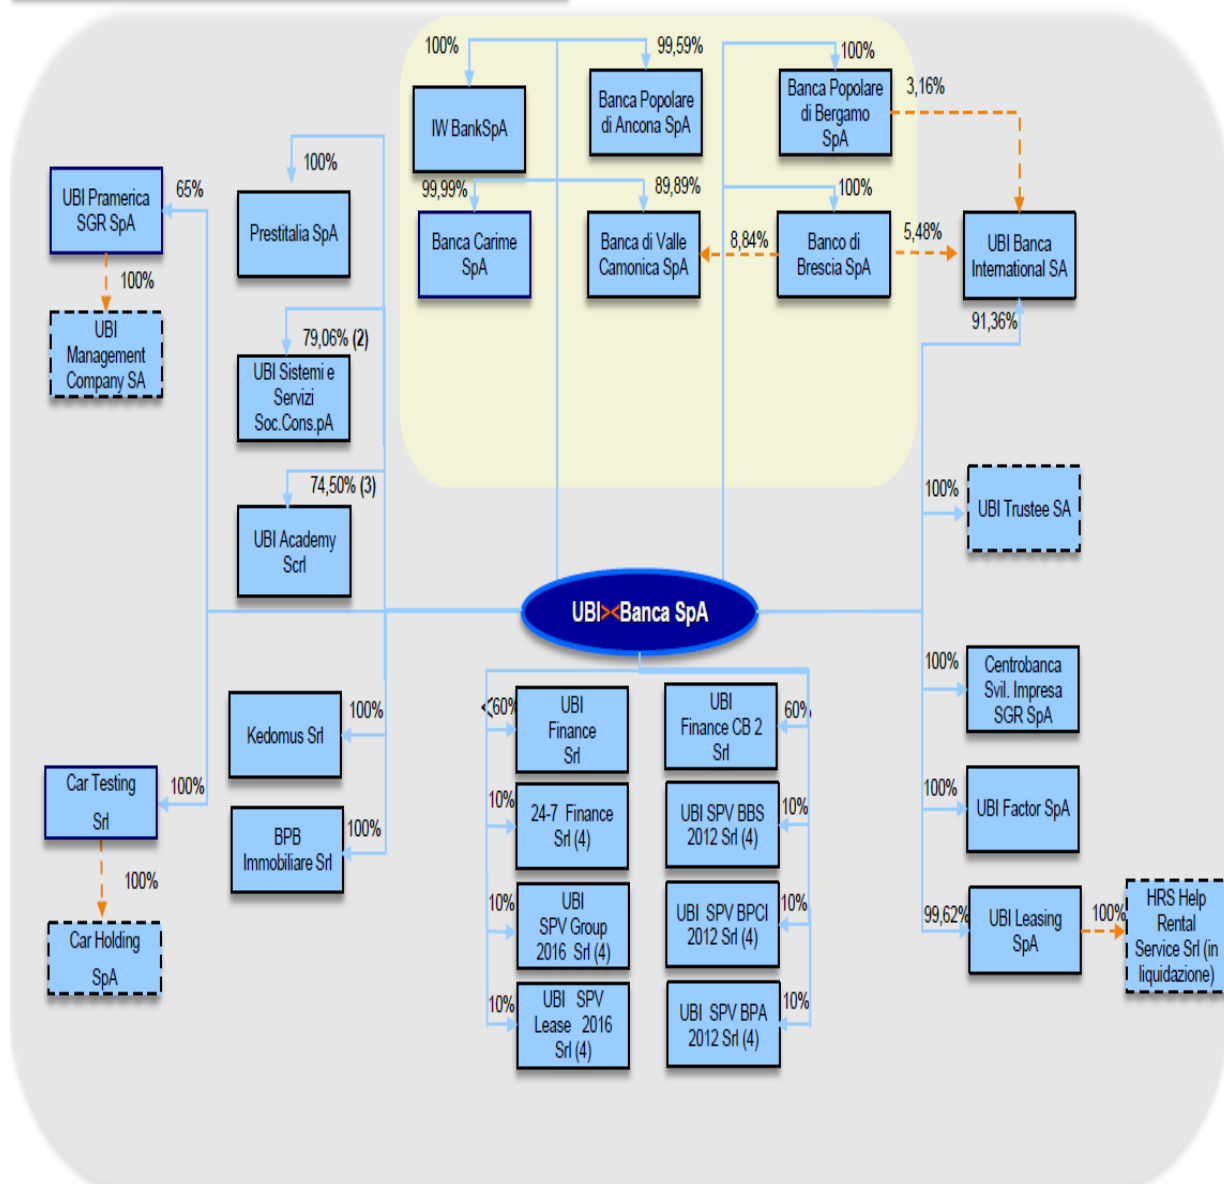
100%
99,59%
100%
IW BankSpA
Banca Popolare di Ancona SpA
Banca Popolare di Bergamo SpA
3,16%
99,99%
89,89%
100%
Banca Carime SpA
Banca di Valle Camonica SpA
8,84%
Banco di Brescia SpA
5,48%
UBI Banca International SA
91,36%

UBI Pramerica SGR SpA
65%
100%
UBI Management Company SA

100%
Prestitalia SpA
79,06% (2)
UBI Sistemi e Servizi Soc.Cons.pA
74,50% (3)
UBI Academy Scrl

100%
UBI Trustee SA

UBI Banca SpA

100%
Centrobanca Svil. Impresa SGR SpA
100%
UBI Factor SpA
99,62%
UBI Leasing SpA
100%
HRS Help Rental Service Srl (in liquidazione)

Kedomus Srl
100%
BPB Immobiliare Srl
100%
Car Testing Srl
100%
100%
Car Holding SpA

60%
UBI Finance Srl
UBI Finance CB 2 Srl
60%
10%
24-7 Finance Srl (4)
UBI SPV BBS 2012 Srl (4)
10%
10%
UBI SPV Group 2016 Srl (4)
UBI SPV BPCI 2012 Srl (4)
10%
10%
UBI SPV Lease 2016 Srl (4)
UBI SPV BPA 2012 Srl (4)
10%